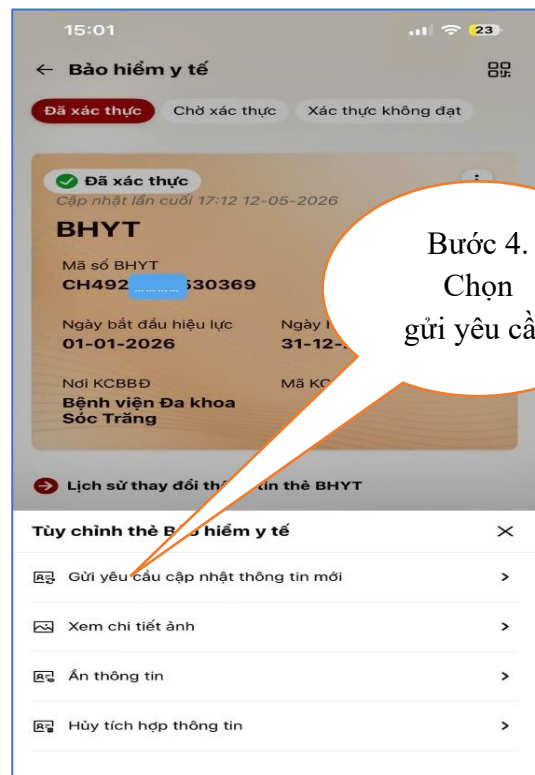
15:01

23

← Bảo hiểm y tế

Đã xác thực | Chờ xác thực | Xác thực không đạt

Đã xác thực

Cập nhật lần cuối 17:12 12-05-2026

BHYT

Mã số BHYT
CH492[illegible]530369

Ngày bắt đầu hiệu lực
01-01-2026

Ngày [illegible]
31-12-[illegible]

Nơi KCBBĐ
Bệnh viện Đa khoa Sóc Trăng

Mã KC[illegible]

Bước 4. Chọn gửi yêu cầ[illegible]

Lịch sử thay đổi thô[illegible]tin thẻ BHYT

Tùy chỉnh thẻ B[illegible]o hiểm y tế ×

Gửi yêu cầu cập nhật thông tin mới >

Xem chi tiết ảnh >

Ẩn thông tin >

Hủy tích hợp thông tin >